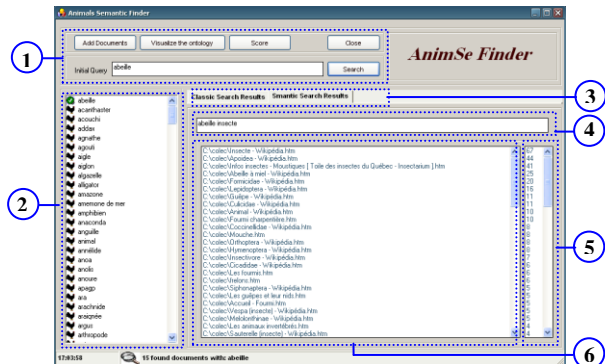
Animals Semantic Finder

Add Documents
Visualize the ontology
Score
Close
Initial Query
abeille
Search

AnimSe Finder

1
2
3
4
5
6

Classic Search Results
Smantic Search Results

abeille insecte

abeille
acanthaster
acouchi
addax
agnathe
agouti
aigle
aiglon
algazelle
alligator
amazone
anemone de mer
amphibien
anaconda
anguille
animal
annélide
anoa
anolis
anoure
apagp
ara
arachnide
araignée
argus
arthropode

C:\colec\Insecte - Wikipédia.htm
C:\colec\Apoidea - Wikipédia.htm
C:\colec\Infos insectes - Moustiques | Toile des insectes du Québec - Insectarium | htm
C:\colec\Abeille à miel - Wikipédia.htm
C:\colec\Formicidae - Wikipédia.htm
C:\colec\Lepidoptera - Wikipédia.htm
C:\colec\Guêpe - Wikipédia.htm
C:\colec\Culicidae - Wikipédia.htm
C:\colec\Animal - Wikipédia.htm
C:\colec\Fourmi charpentière.htm
C:\colec\Coccinellidae - Wikipédia.htm
C:\colec\Mouche.htm
C:\colec\Orthoptera - Wikipédia.htm
C:\colec\Hymenoptera - Wikipédia.htm
C:\colec\Insectivore - Wikipédia.htm
C:\colec\Cicadidae - Wikipédia.htm
C:\colec\Les fourmis.htm
C:\colec\frelons.htm
C:\colec\Siphonaptera - Wikipédia.htm
C:\colec\Les guêpes et leur nids.htm
C:\colec\Accueil - Fourmi.htm
C:\colec\Vespa (insecte) - Wikipédia.htm
C:\colec\Melolonthinae - Wikipédia.htm
C:\colec\Les animaux invertébrés.htm
C:\colec\Sauterelle (insecte) - Wikipédia.htm

44
41
26
20
16
15
11
10
10
9
9
8
7
7
7
6
6
5
5
5
5
4
4
4
4

17:03:58
11 found documents with: abeille